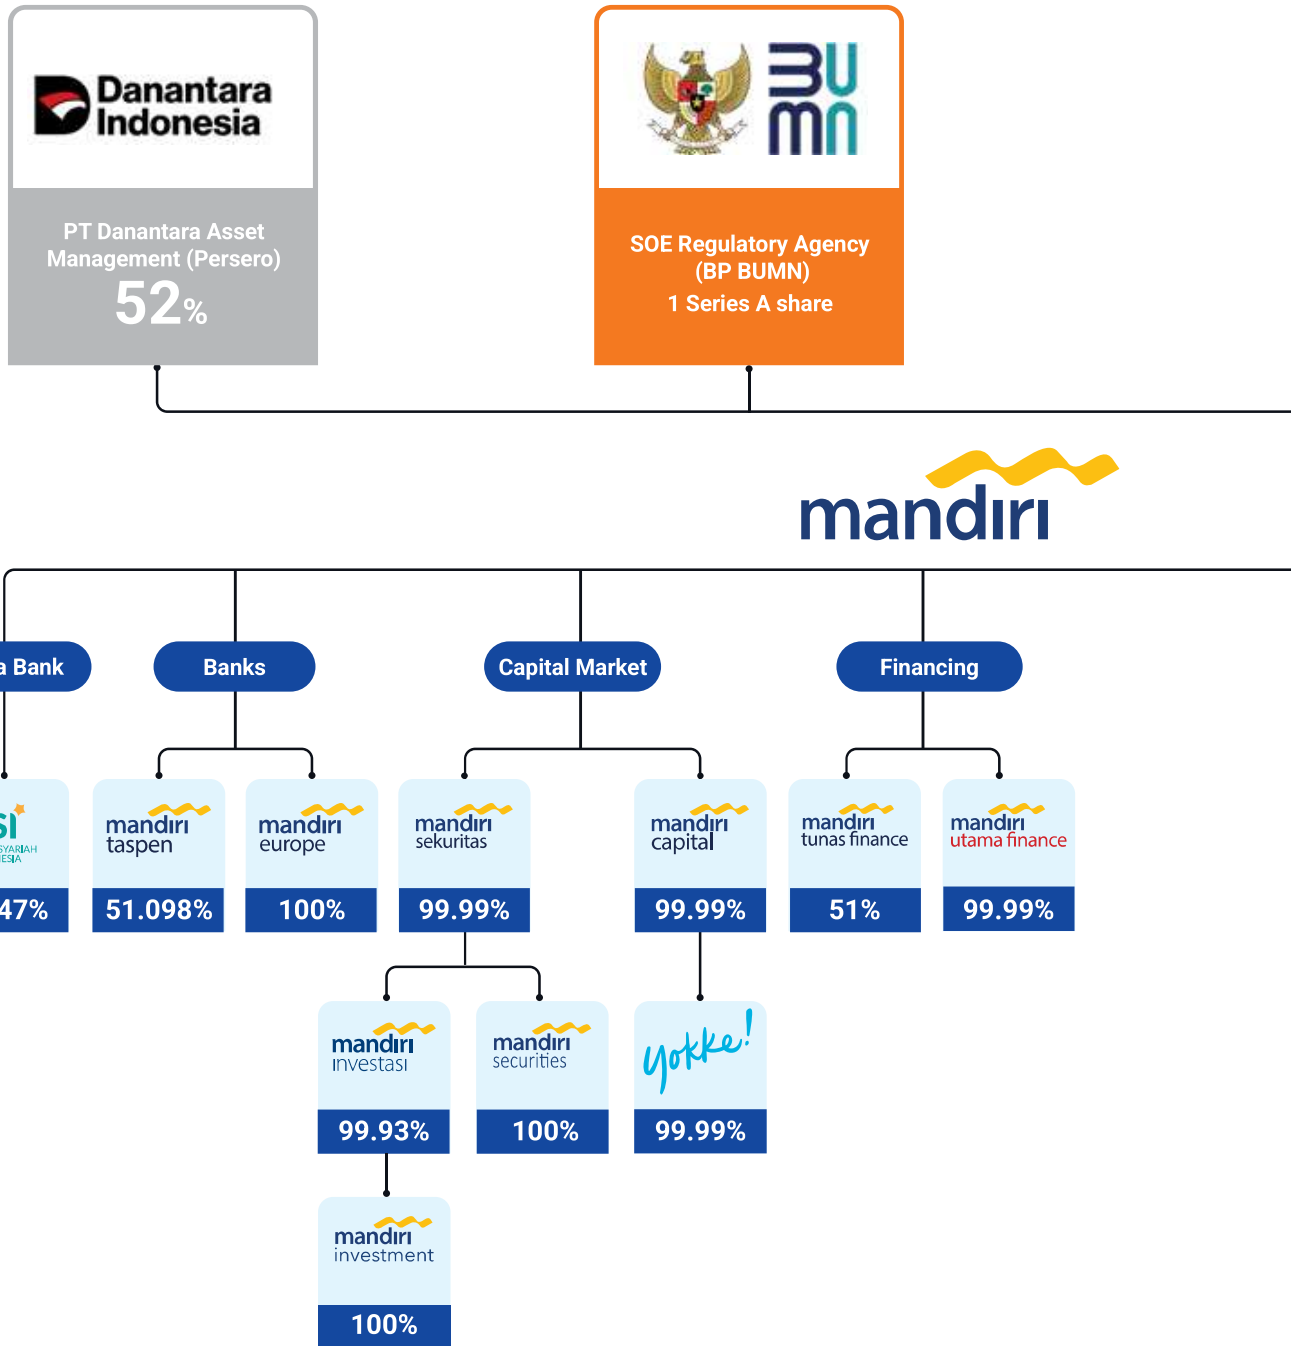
Danantara Indonesia

PT Danantara Asset Management (Persero)
52%

BUMN

SOE Regulatory Agency (BP BUMN)
1 Series A share

mandiri

a Bank

Banks

Capital Market

Financing

SI
SYARIAH
IESIA
47%

mandiri taspen
51.098%

mandiri europe
100%

mandiri sekuritas
99.99%

mandiri capital
99.99%

mandiri tunas finance
51%

mandiri utama finance
99.99%

mandiri investasi
99.93%

mandiri securities
100%

yokke!
99.99%

mandiri investment
100%